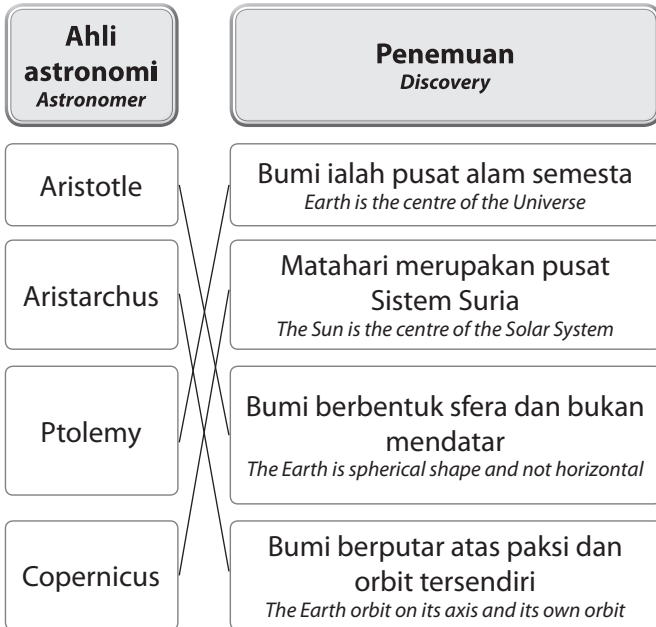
| Ahli astronomi *Astronomer* | Penemuan *Discovery* |
|---|---|
| Aristotle | Bumi ialah pusat alam semesta *Earth is the centre of the Universe* |
| Aristarchus | Matahari merupakan pusat Sistem Suria *The Sun is the centre of the Solar System* |
| Ptolemy | Bumi berbentuk sfera dan bukan mendatar *The Earth is spherical shape and not horizontal* |
| Copernicus | Bumi berputar atas paksi dan orbit tersendiri *The Earth orbit on its axis and its own orbit* |